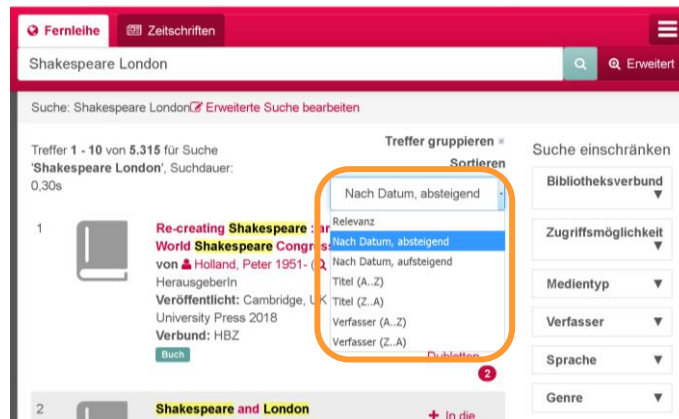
Fernleihe
Zeitschriften

Shakespeare London

Erweitert

Suche: Shakespeare London Erweiterte Suche bearbeiten

Treffer 1 - 10 von 5.315 für Suche 'Shakespeare London', Suchdauer: 0,30s

Treffer gruppieren ×

Sortieren

Nach Datum, absteigend

Relevanz
Nach Datum, absteigend
Nach Datum, aufsteigend
Titel (A..Z)
Titel (Z..A)
Verfasser (A..Z)
Verfasser (Z..A)

1

Re-creating Shakespeare : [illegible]
World Shakespeare Congr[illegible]
von Holland, Peter 1951- ([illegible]
HerausgeberIn
Veröffentlicht: Cambridge, U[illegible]
University Press 2018
Verbund: HBZ
Buch

Dubletten
2

2

Shakespeare and London

In die

Suche einschränken

Bibliotheksverbund
Zugriffsmöglichkeit
Medientyp
Verfasser
Sprache
Genre